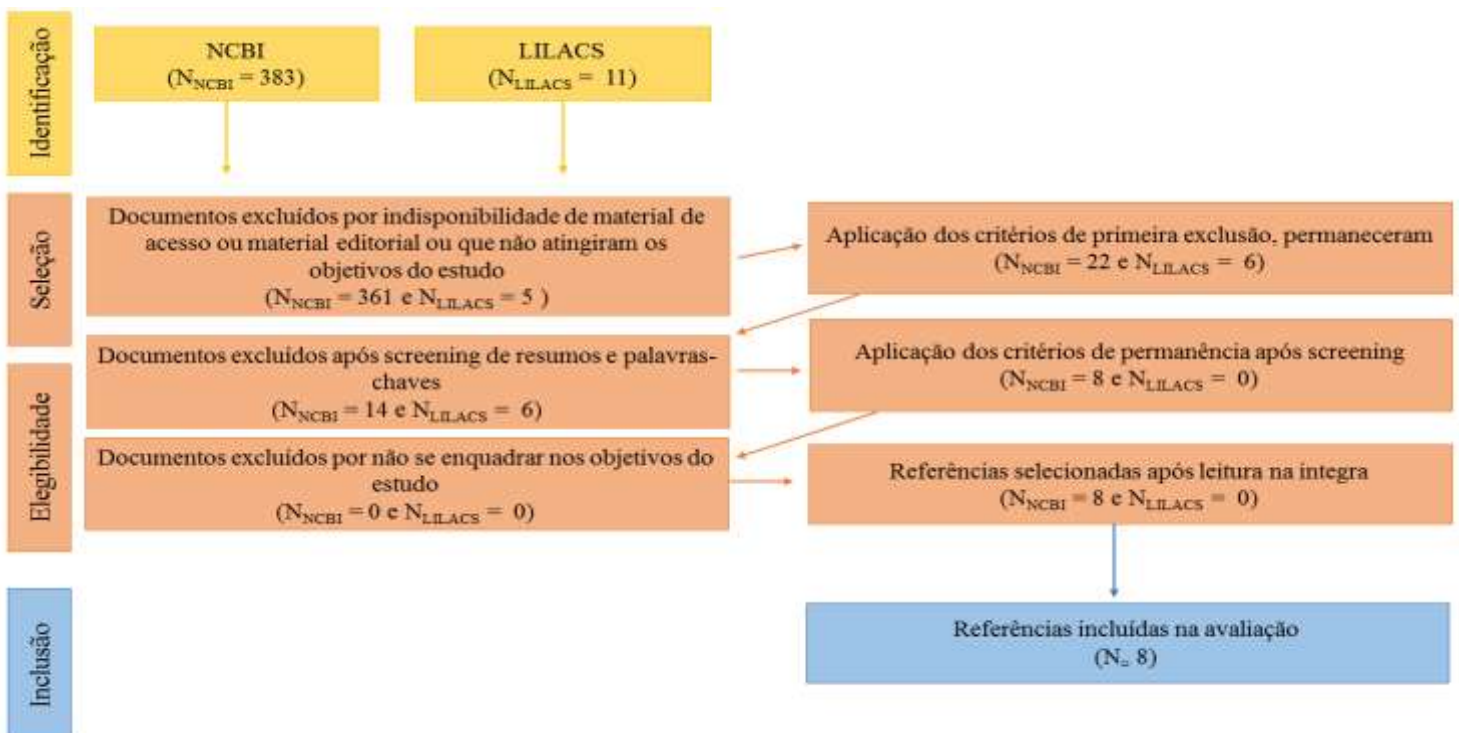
Identificação

NCBI
($N_{NCBI}$ = 383)

LILACS
($N_{LILACS}$ = 11)

Seleção

Documentos excluídos por indisponibilidade de material de acesso ou material editorial ou que não atingiram os objetivos do estudo
($N_{NCBI}$ = 361 e $N_{LILACS}$ = 5 )

Aplicação dos critérios de primeira exclusão, permaneceram
($N_{NCBI}$ = 22 e $N_{LILACS}$ = 6)

Elegibilidade

Documentos excluídos após screening de resumos e palavras-chaves
($N_{NCBI}$ = 14 e $N_{LILACS}$ = 6)

Aplicação dos critérios de permanência após screening
($N_{NCBI}$ = 8 e $N_{LILACS}$ = 0)

Documentos excluídos por não se enquadrar nos objetivos do estudo
($N_{NCBI}$ = 0 e $N_{LILACS}$ = 0)

Referências selecionadas após leitura na integra
($N_{NCBI}$ = 8 e $N_{LILACS}$ = 0)

Inclusão

Referências incluídas na avaliação
($N_{=}$ 8)